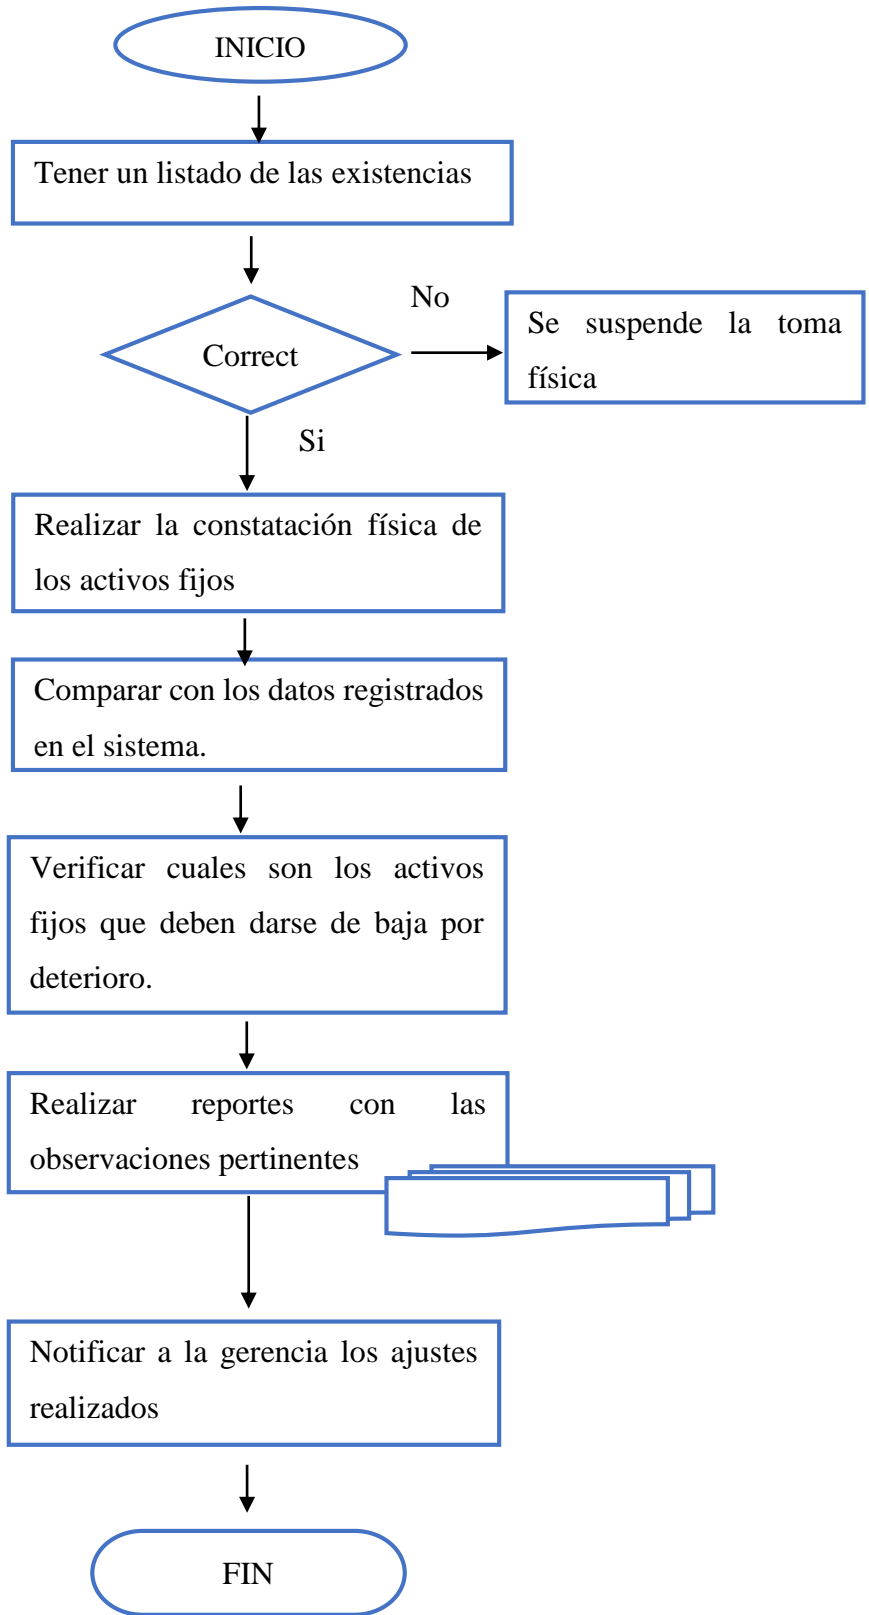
INICIO

Tener un listado de las existencias

Correct

No

Se suspende la toma física

Si

Realizar la constatación física de los activos fijos

Comparar con los datos registrados en el sistema.

Verificar cuales son los activos fijos que deben darse de baja por deterioro.

Realizar reportes con las observaciones pertinentes

Notificar a la gerencia los ajustes realizados

FIN